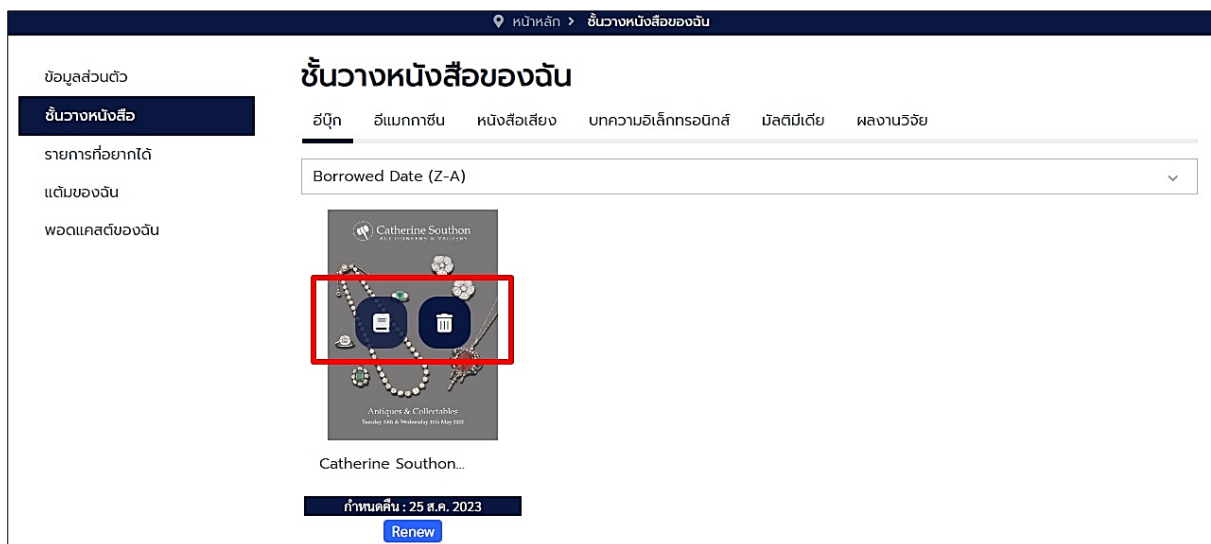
หน้าหลัก > ชั้นวางหนังสือของฉัน

ข้อมูลส่วนตัว
ชั้นวางหนังสือ
รายการที่อยากได้
แต้มของฉัน
พอดแคสต์ของฉัน

ชั้นวางหนังสือของฉัน

อีบุ๊ก อีแมกกาซีน หนังสือเสียง บทความอิเล็กทรอนิกส์ มัลติมีเดีย ผลงานวิจัย

Borrowed Date (Z-A)

Catherine Southon
AUCTIONEERS & VALUERS

Antiques & Collectables
Tuesday 10th & Wednesday 11th May 2022

Catherine Southon...

กำหนดคืน : 25 ส.ค. 2023

Renew